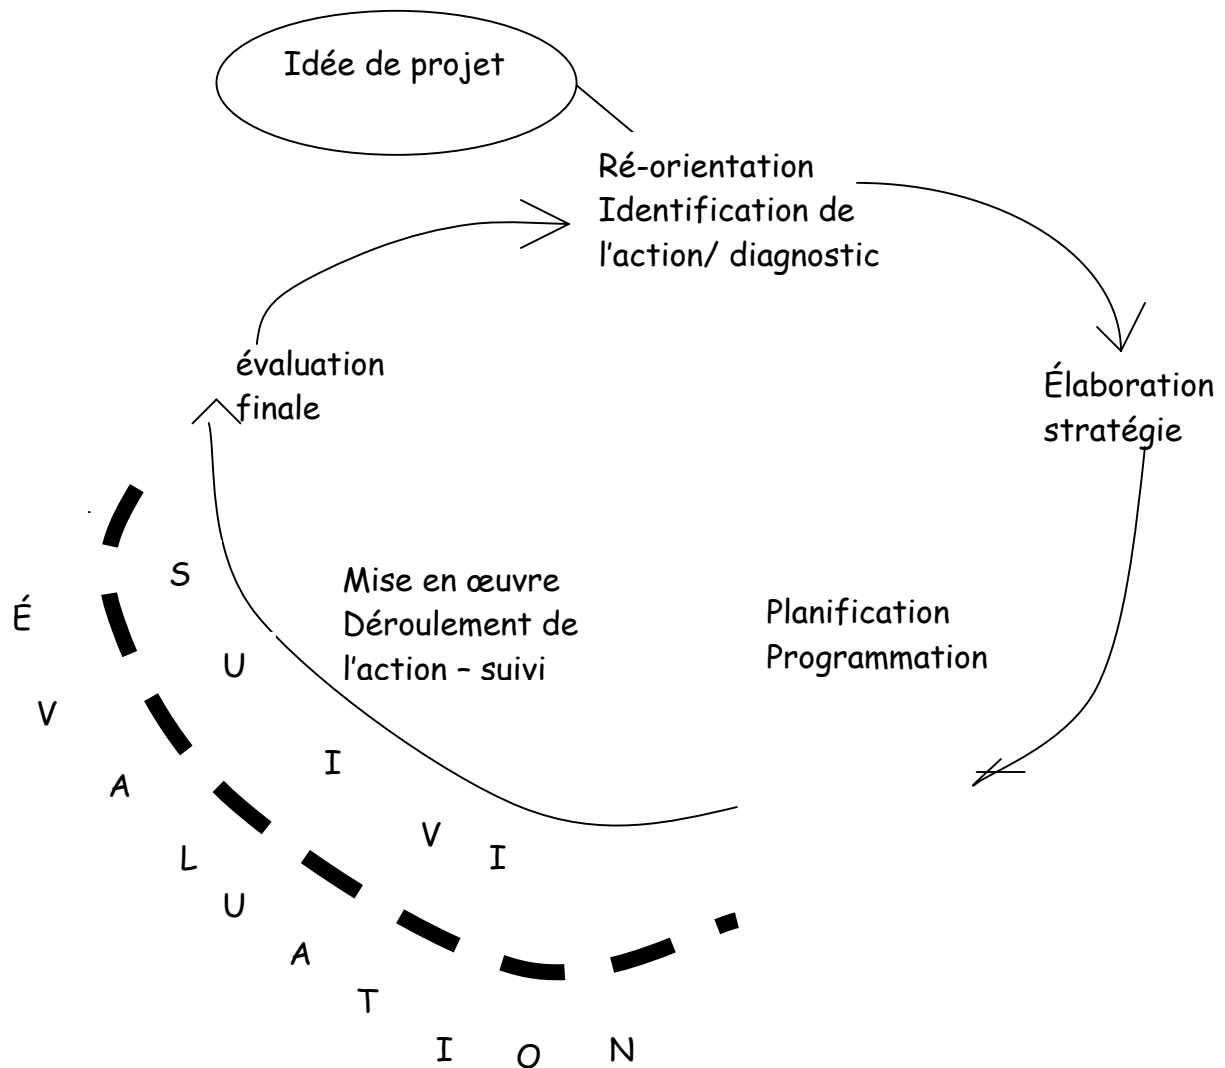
Idée de projet

Ré-orientation
Identification de l'action/ diagnostic

Élaboration stratégie

Planification
Programmation

Mise en œuvre
Déroulement de l'action – suivi

évaluation finale

S
U
I
V
I

É
V
A
L
U
A
T
I
O
N